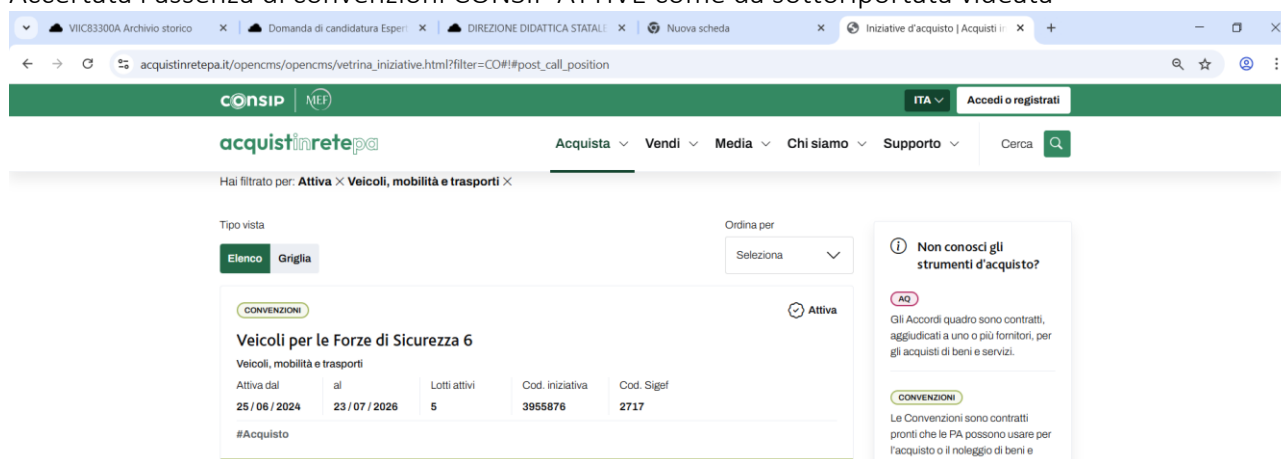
Accertata l'assenza di convenzioni CONSIP ATTIVE come da sottoriportata videata

VIIC83300A Archivio storico × | Domanda di candidatura Esper × | DIREZIONE DIDATTICA STATALE × | Nuova scheda × | Iniziative d'acquisto | Acquisti in × +

acquistinretepa.it/opencms/opencms/vetrina_iniziative.html?filter=CO#!#post_call_position

consip | MEF | ITA | Accedi o registrati

acquistinretepa | Acquista | Vendi | Media | Chi siamo | Supporto | Cerca

Hai filtrato per: Attiva × Veicoli, mobilità e trasporti ×

Tipo vista
Elenco Griglia

Ordina per
Seleziona

CONVENZIONI
Attiva

Veicoli per le Forze di Sicurezza 6
Veicoli, mobilità e trasporti

| Attiva dal | al | Lotti attivi | Cod. iniziativa | Cod. Sigef |
|---|---|---|---|---|
| 25 / 06 / 2024 | 23 / 07 / 2026 | 5 | 3955876 | 2717 |

#Acquisto

Non conosci gli strumenti d'acquisto?

AQ
Gli Accordi quadro sono contratti, aggiudicati a uno o più fornitori, per gli acquisti di beni e servizi.

CONVENZIONI
Le Convenzioni sono contratti pronti che le PA possono usare per l'acquisto o il noleggio di beni e